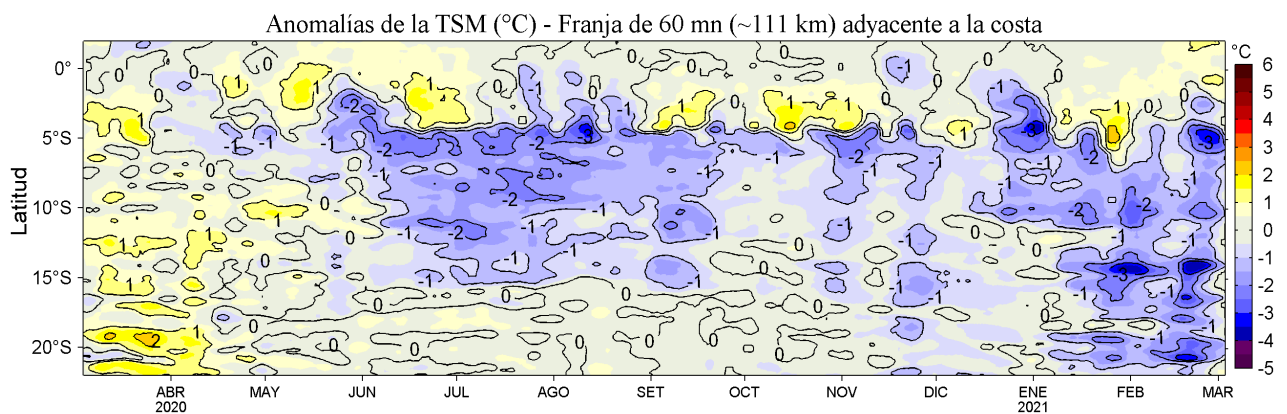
Anomalías de la TSM (°C) - Franja de 60 mn (~111 km) adyacente a la costa

Latitud

0°
5°S
10°S
15°S
20°S

ABR 2020
MAY
JUN
JUL
AGO
SET
OCT
NOV
DIC
ENE 2021
FEB
MAR

°C
6
5
4
3
2
1
0
-1
-2
-3
-4
-5

0 1 -1 -2 -3 2 -1 -2 -1 0 1 -1 -2 -3 0 1 -2 -1 0 -1 -2 0 -1 0 1 -1 0 -1 -2 -3 -1 -2 -3 -1 0 1 2